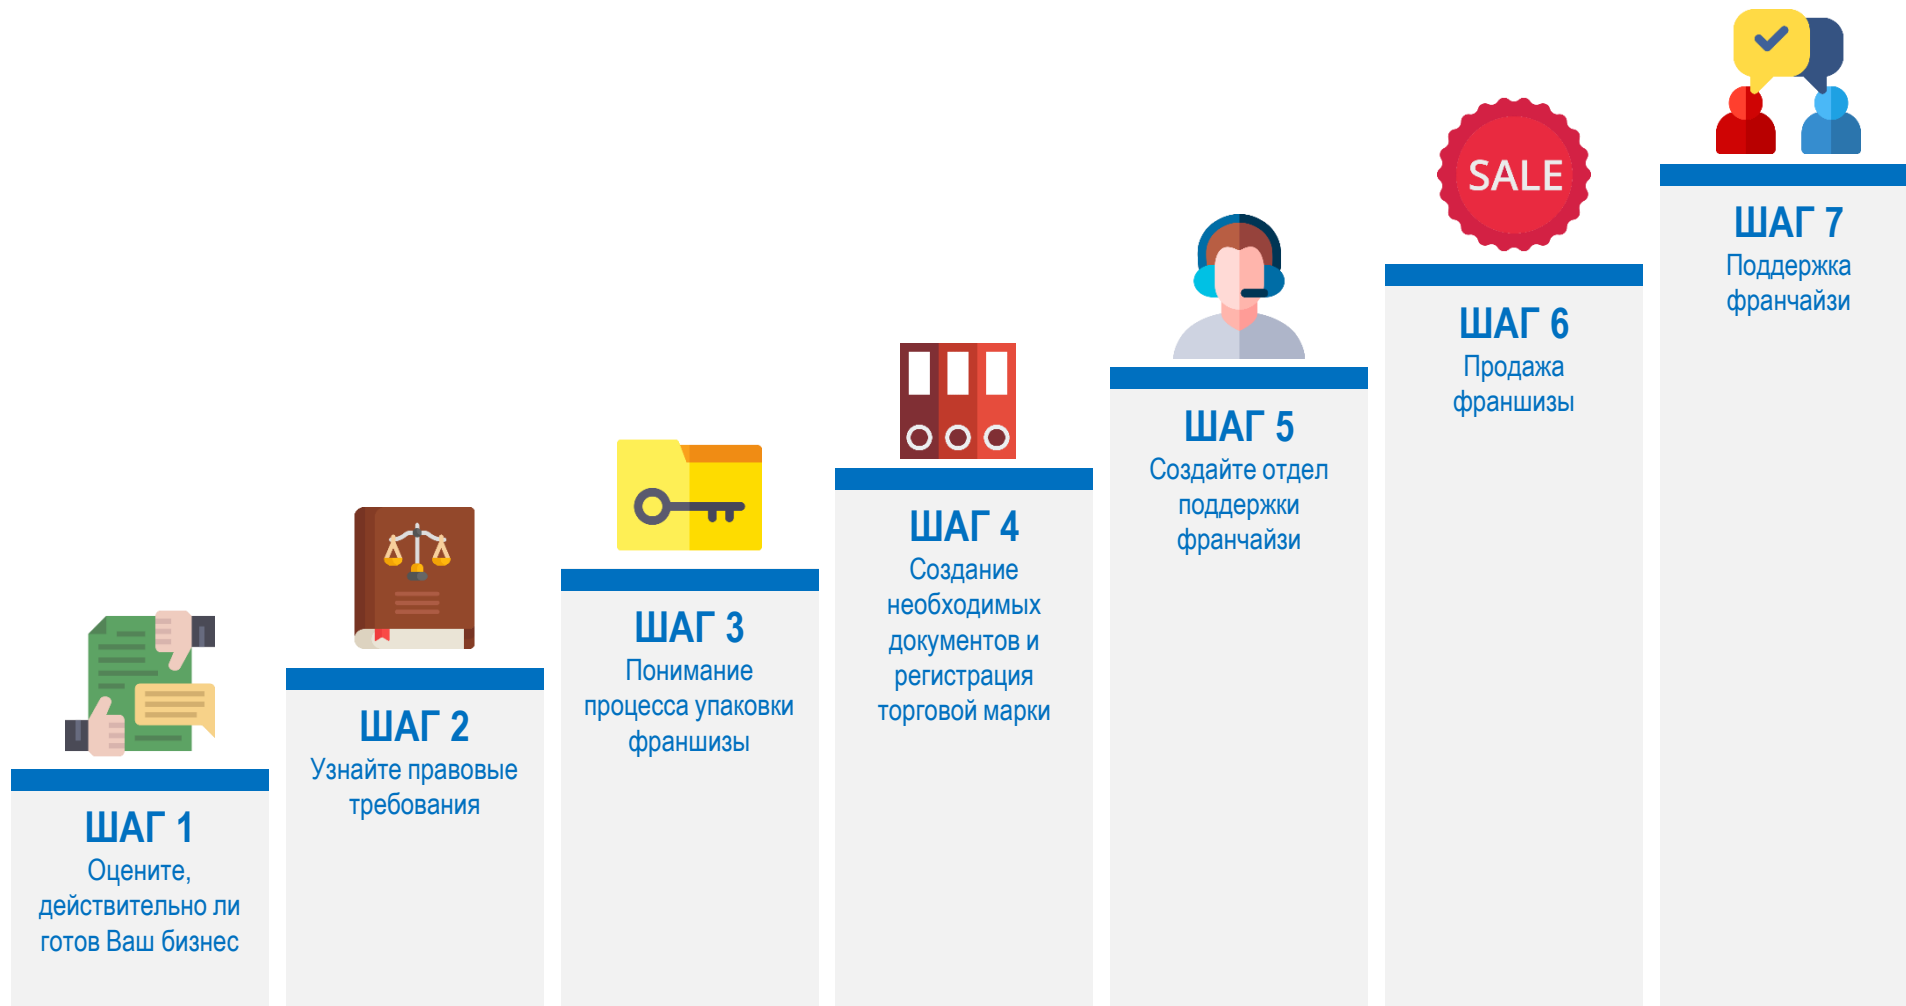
SALE

ШАГ 7
Поддержка франчайзи

ШАГ 6
Продажа франшизы

ШАГ 5
Создайте отдел поддержки франчайзи

ШАГ 4
Создание необходимых документов и регистрация торговой марки

ШАГ 3
Понимание процесса упаковки франшизы

ШАГ 2
Узнайте правовые требования

ШАГ 1
Оцените, действительно ли готов Ваш бизнес